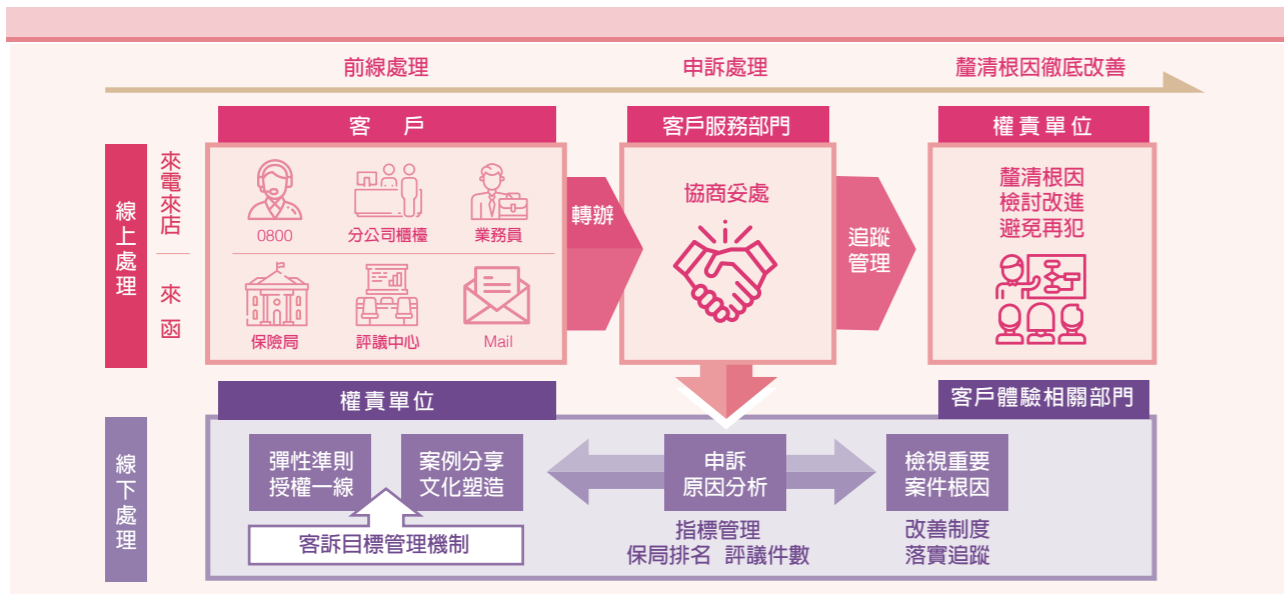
前線處理 申訴處理 釐清根因徹底改善

線上處理

來電來店

來函

客戶

0800 分公司櫃檯 業務員

保險局 評議中心 Mail

轉辦

客戶服務部門

協商妥處

追蹤管理

權責單位

釐清根因
檢討改進
避免再犯

線下處理

權責單位

彈性準則
授權一線

案例分享
文化塑造

客訴目標管理機制

申訴
原因分析

指標管理
保局排名 評議件數

客戶體驗相關部門

檢視重要
案件根因

改善制度
落實追蹤